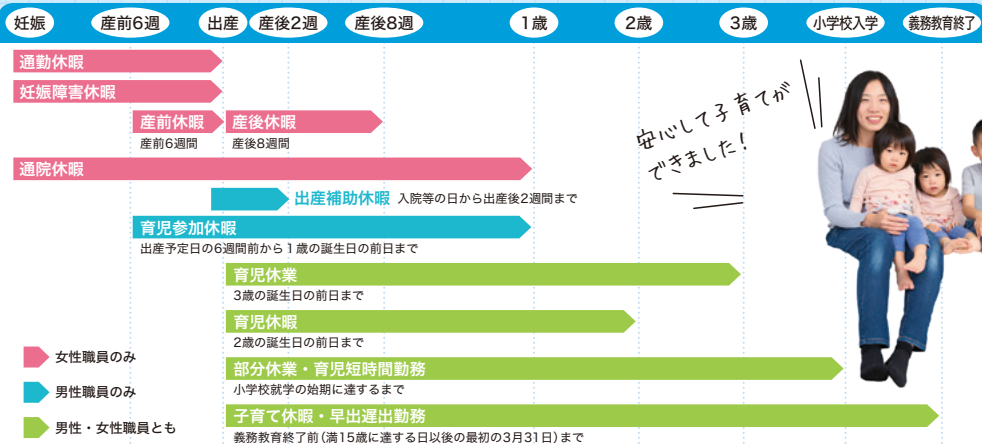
妊娠　産前6週　出産　産後2週　産後8週　1歳　2歳　3歳　小学校入学　義務教育終了

通勤休暇

妊娠障害休暇

産前休暇
産前6週間

産後休暇
産後8週間

通院休暇

出産補助休暇　入院等の日から出産後2週間まで

育児参加休暇
出産予定日の6週間前から1歳の誕生日の前日まで

育児休業
3歳の誕生日の前日まで

育児休暇
2歳の誕生日の前日まで

部分休業・育児短時間勤務
小学校就学の始期に達するまで

子育て休暇・早出遅出勤務
義務教育終了前（満15歳に達する日以後の最初の3月31日）まで

女性職員のみ

男性職員のみ

男性・女性職員とも

安心して子育てができました！